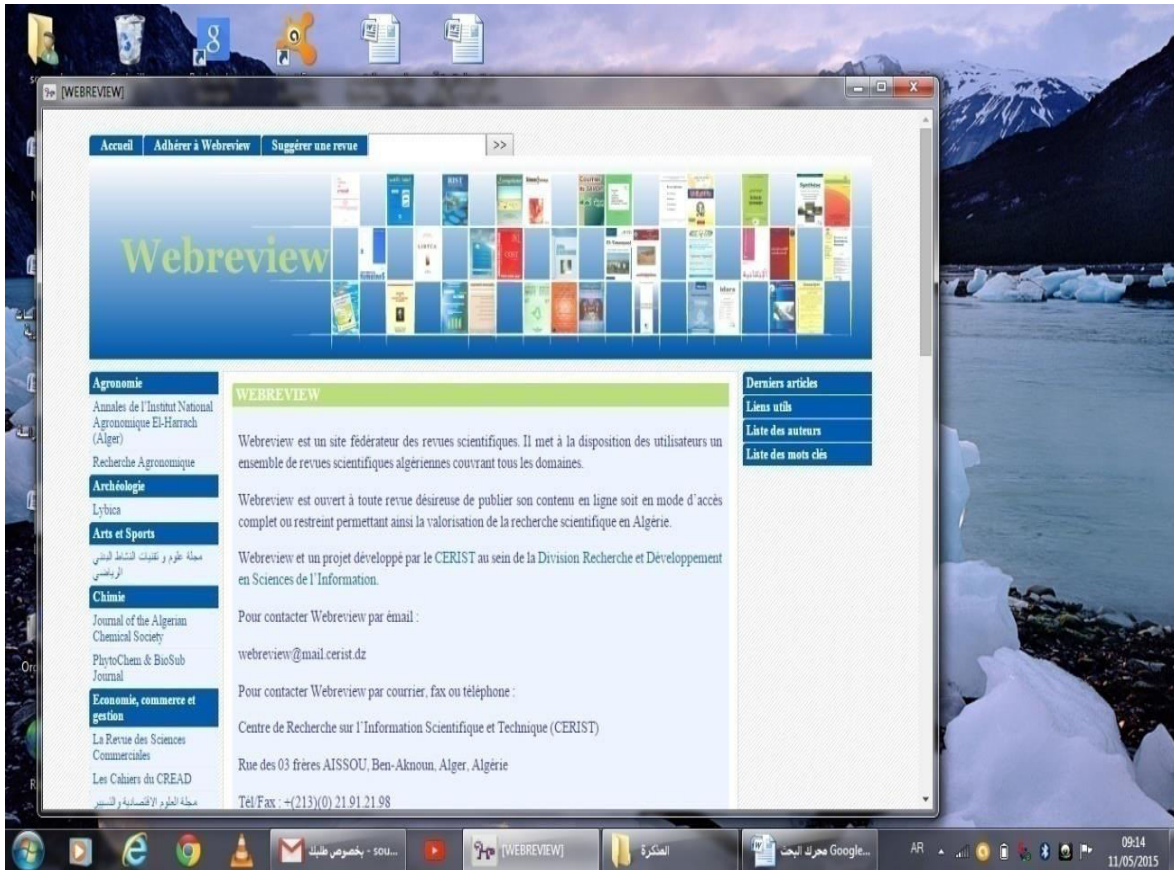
[WEBREVIEW]

Accueil | Adhérer à Webreview | Suggérer une revue | >>

Webreview

Agronomie
Annales de l'Institut National Agronomique El-Harrach (Alger)
Recherche Agronomique
Archéologie
Lybica
Arts et Sports
مجلة علوم و تقنيات النشاط البدني الرياضي
Chimie
Journal of the Algerian Chemical Society
PhytoChem & BioSub Journal
Economie, commerce et gestion
La Revue des Sciences Commerciales
Les Cahiers du CREAD
مجلة العلوم الإقتصادية والتسيير

WEBREVIEW

Webreview est un site fédérateur des revues scientifiques. Il met à la disposition des utilisateurs un ensemble de revues scientifiques algériennes couvrant tous les domaines.

Webreview est ouvert à toute revue désireuse de publier son contenu en ligne soit en mode d'accès complet ou restreint permettant ainsi la valorisation de la recherche scientifique en Algérie.

Webreview et un projet développé par le CERIST au sein de la Division Recherche et Développement en Sciences de l'Information.

Pour contacter Webreview par émail :

webreview@mail.cerist.dz

Pour contacter Webreview par courrier, fax ou téléphone :

Centre de Recherche sur l'Information Scientifique et Technique (CERIST)

Rue des 03 frères AISSOU, Ben-Aknoun, Alger, Algérie

Tél/Fax : +(213)(0) 21.91.21.98

Derniers articles
Liens utils
Liste des auteurs
Liste des mots clés

بخصوص طلبك - sou...
[WEBREVIEW]
المذكرة
محرك البحث Google...
AR
09:14
11/05/2015